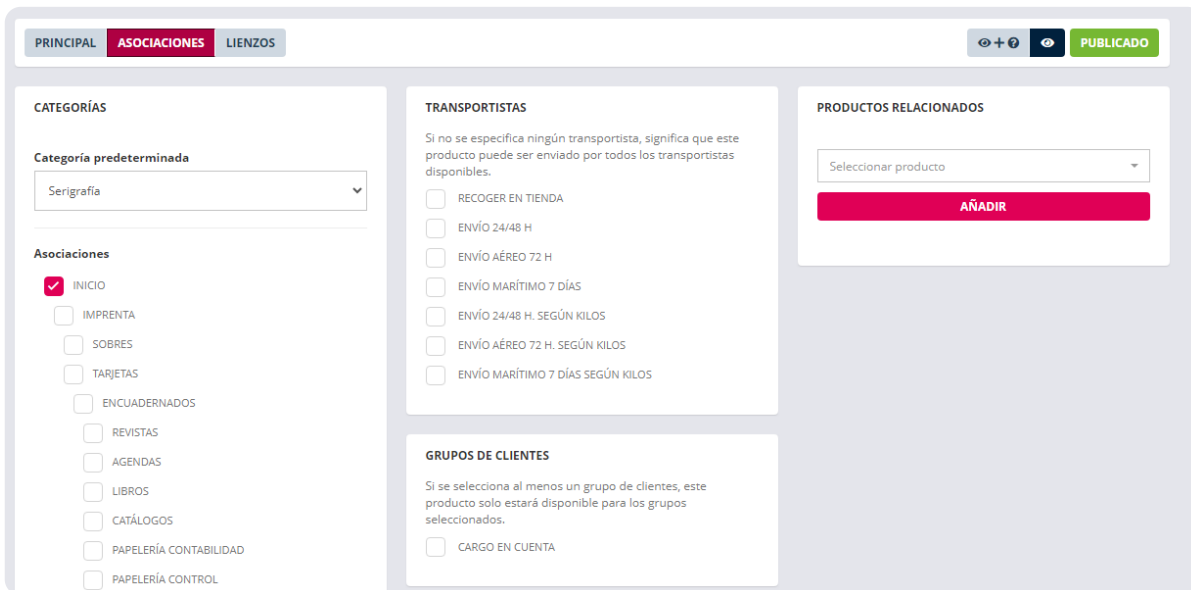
PRINCIPAL ASOCIACIONES LIENZOS

PUBLICADO

CATEGORÍAS

Categoría predeterminada

Serigrafía

Asociaciones

INICIO

IMPRENTA

SOBRES

TARJETAS

ENCUADERNADOS

REVISTAS

AGENDAS

LIBROS

CATÁLOGOS

PAPELERÍA CONTABILIDAD

PAPELERÍA CONTROL

TRANSPORTISTAS

Si no se especifica ningún transportista, significa que este producto puede ser enviado por todos los transportistas disponibles.

RECOGER EN TIENDA

ENVÍO 24/48 H

ENVÍO AÉREO 72 H

ENVÍO MARÍTIMO 7 DÍAS

ENVÍO 24/48 H. SEGÚN KILOS

ENVÍO AÉREO 72 H. SEGÚN KILOS

ENVÍO MARÍTIMO 7 DÍAS SEGÚN KILOS

GRUPOS DE CLIENTES

Si se selecciona al menos un grupo de clientes, este producto solo estará disponible para los grupos seleccionados.

CARGO EN CUENTA

PRODUCTOS RELACIONADOS

Seleccionar producto

AÑADIR